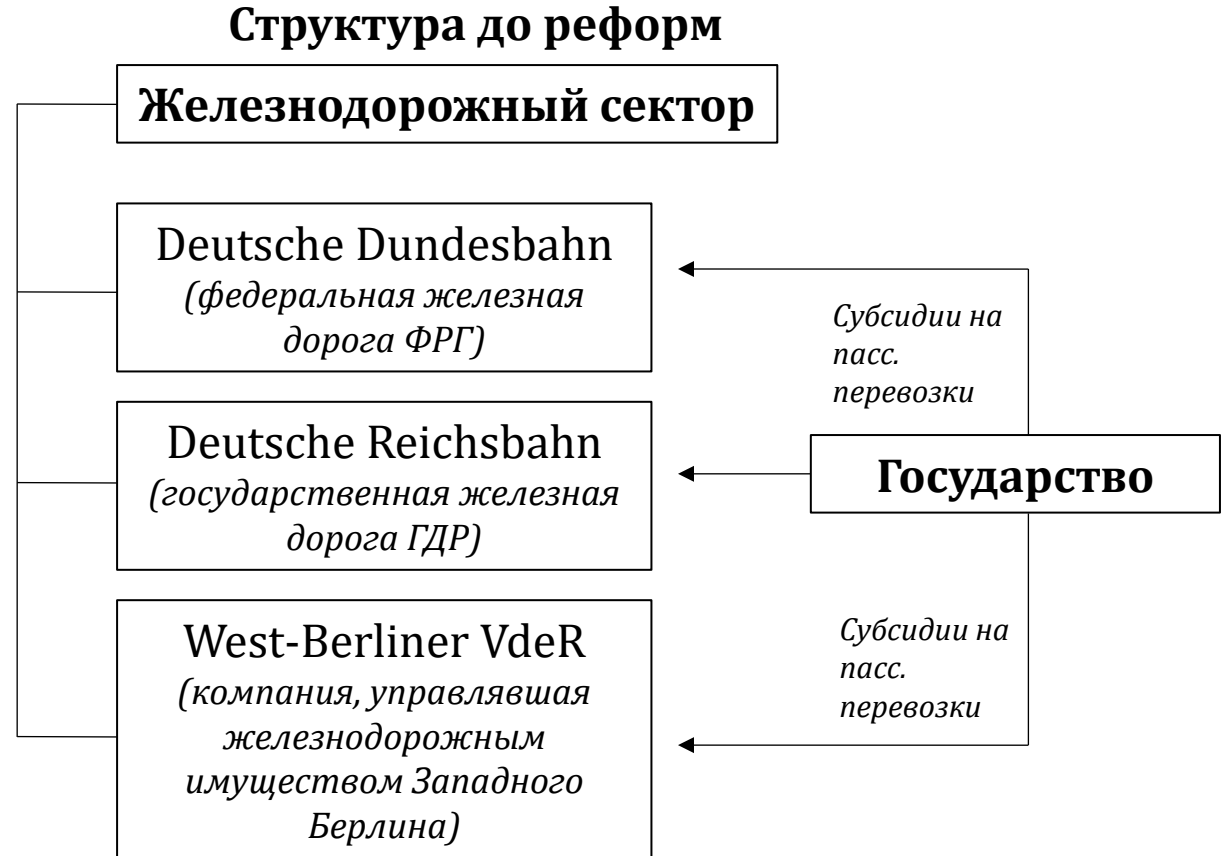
Структура до реформ

Железнодорожный сектор

Deutsche Dundesbahn
(федеральная железная дорога ФРГ)

Deutsche Reichsbahn
(государственная железная дорога ГДР)

West-Berliner VdeR
(компания, управлявшая железнодорожным имуществом Западного Берлина)

Субсидии на пасс. перевозки

Государство

Субсидии на пасс. перевозки